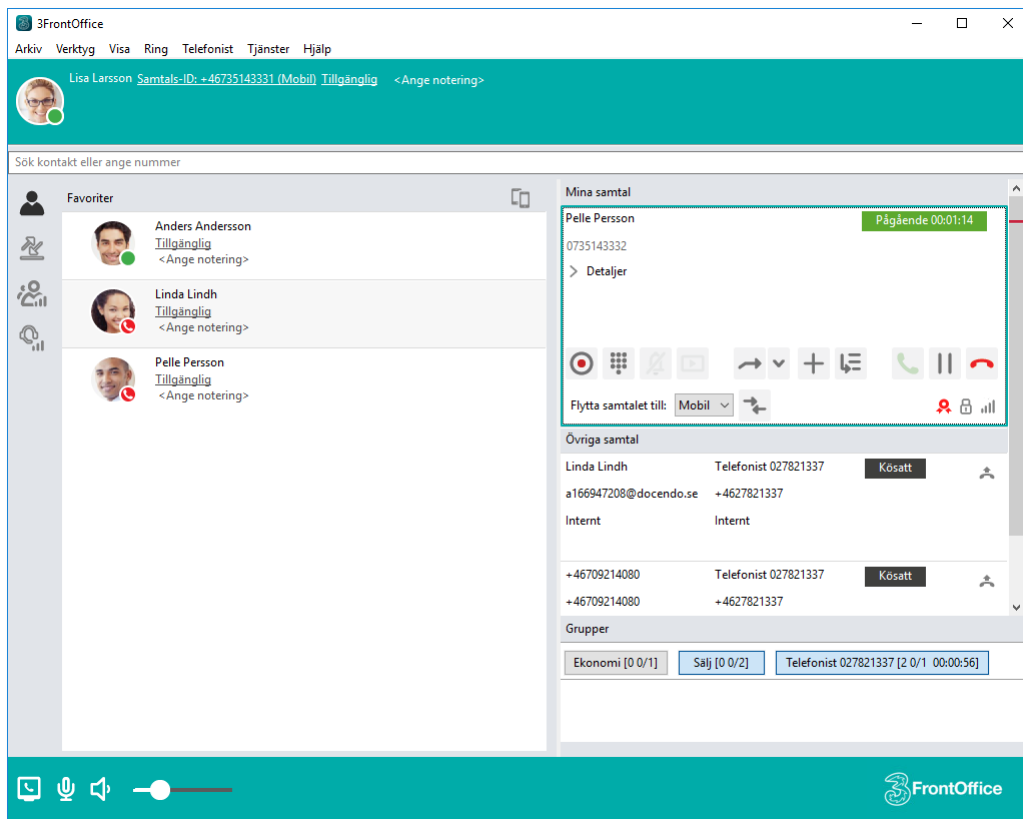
3FrontOffice

Arkiv Verktyg Visa Ring Telefonist Tjänster Hjälp

Lisa Larsson Samtals-ID: +46735143331 (Mobil) Tillgänglig <Ange notering>

Sök kontakt eller ange nummer

Favoriter

Anders Andersson
Tillgänglig
<Ange notering>

Linda Lindh
Tillgänglig
<Ange notering>

Pelle Persson
Tillgänglig
<Ange notering>

Mina samtal

Pelle Persson
Pågående 00:01:14
0735143332
Detaljer

Flytta samtalet till: Mobil

Övriga samtal

| Linda Lindh | Telefonist 027821337 | Kösatt |
|---|---|---|
| a166947208@docendo.se | +4627821337 | |
| Internt | Internt | |
| +46709214080 | Telefonist 027821337 | Kösatt |
| +46709214080 | +4627821337 | |

Grupper

Ekonomi [0 0/1] Sälj [0 0/2] Telefonist 027821337 [2 0/1 00:00:56]

3FrontOffice